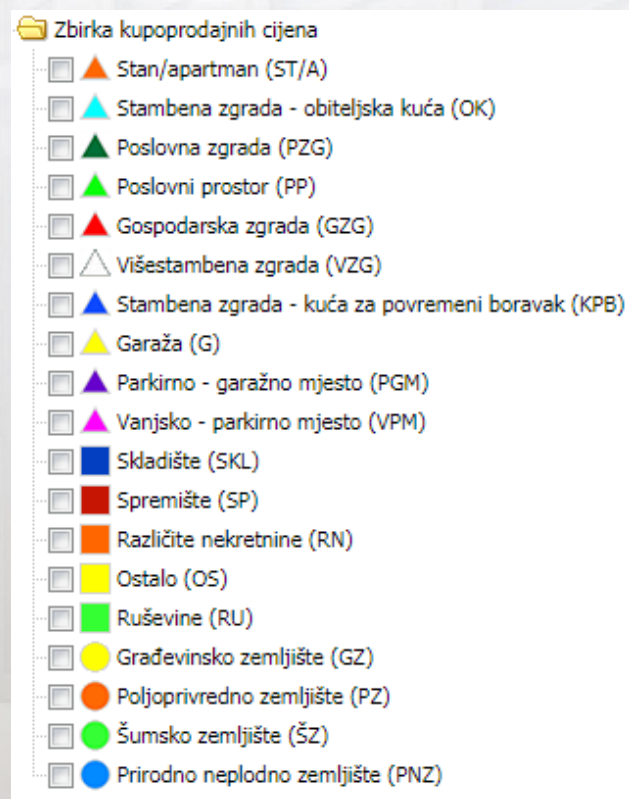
Zbirka kupoprodajnih cijena

Stan/apartman (ST/A)

Stambena zgrada - obiteljska kuća (OK)

Poslovna zgrada (PZG)

Poslovni prostor (PP)

Gospodarska zgrada (GZG)

Višestambena zgrada (VZG)

Stambena zgrada - kuća za povremeni boravak (KPB)

Garaža (G)

Parkirno - garažno mjesto (PGM)

Vanjsko - parkirno mjesto (VPM)

Skladište (SKL)

Spremište (SP)

Različite nekretnine (RN)

Ostalo (OS)

Ruševine (RU)

Građevinsko zemljište (GZ)

Poljoprivredno zemljište (PZ)

Šumsko zemljište (ŠZ)

Prirodno neplodno zemljište (PNZ)